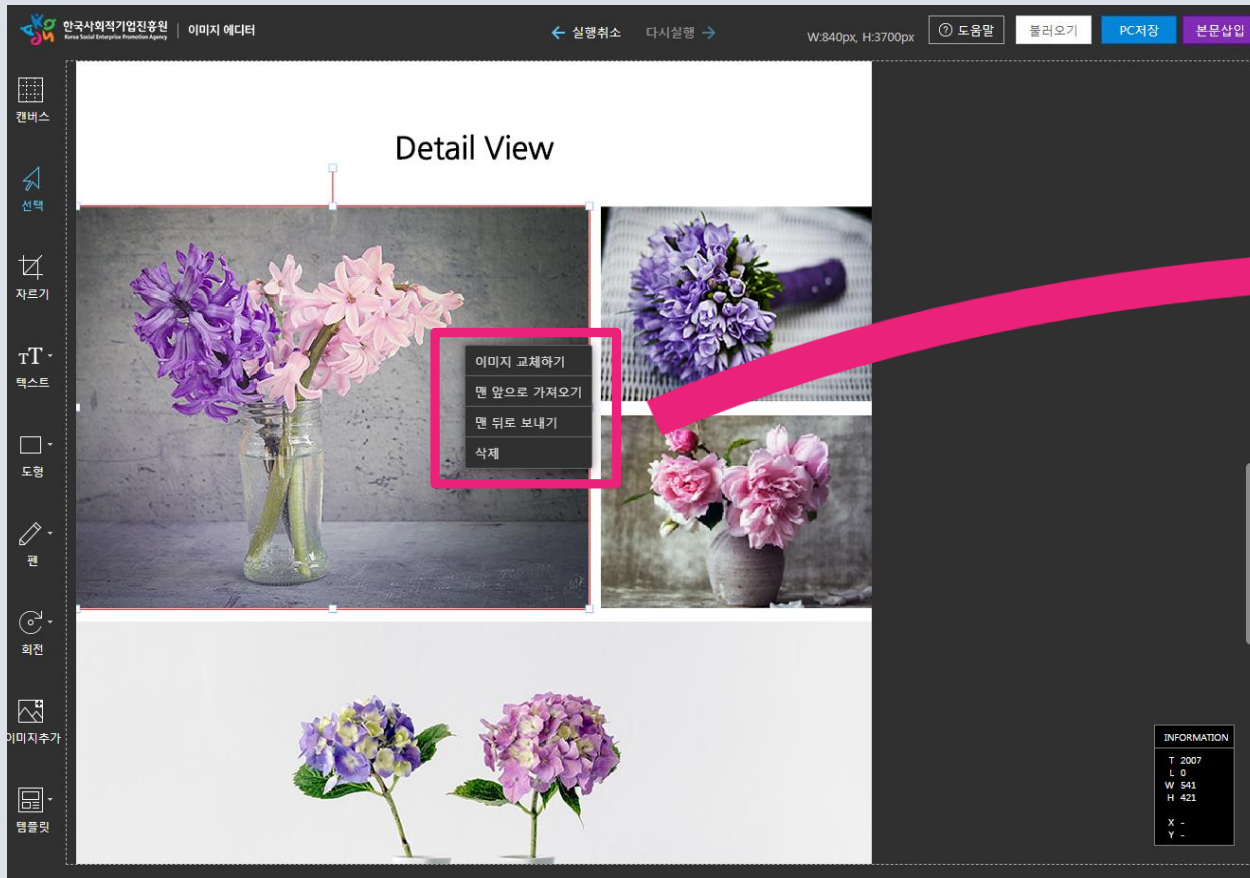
한국사회적기업진흥원
Korea Social Enterprise Promotion Agency
이미지 에디터

실행취소 다시실행

W:840px, H:3700px

도움말 불러오기 PC저장 본문삽입

캔버스
선택
자르기
텍스트
도형
펜
회전
이미지추가
템플릿

Detail View

이미지 교체하기
맨 앞으로 가져오기
맨 뒤로 보내기
삭제

INFORMATION
T 2007
L 0
W 541
H 421
X -
Y -